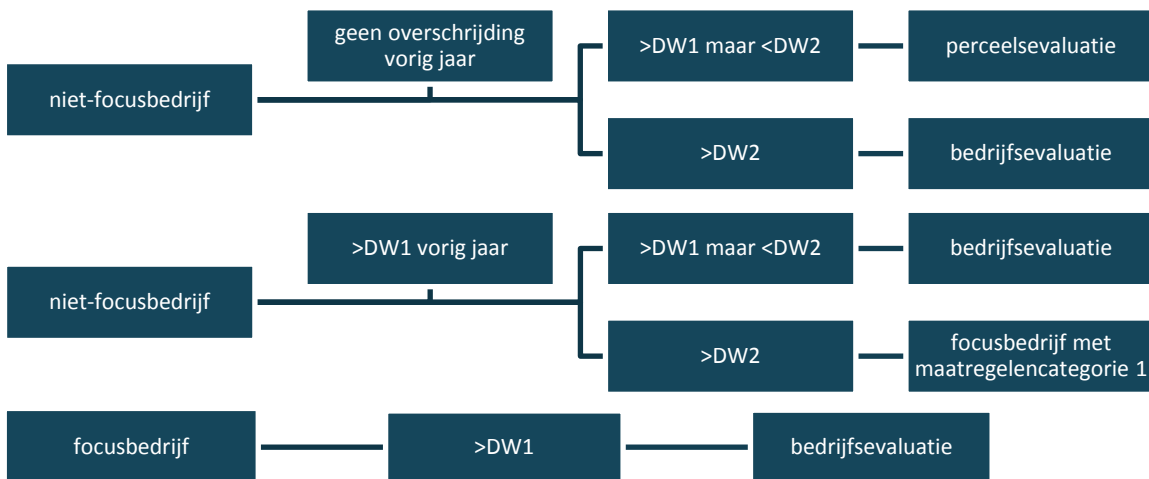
niet-focusbedrijf

geen overschrijding vorig jaar

>DW1 maar <DW2

perceelsevaluatie

>DW2

bedrijfsevaluatie

niet-focusbedrijf

>DW1 vorig jaar

>DW1 maar <DW2

bedrijfsevaluatie

>DW2

focusbedrijf met maatregelencategorie 1

focusbedrijf

>DW1

bedrijfsevaluatie